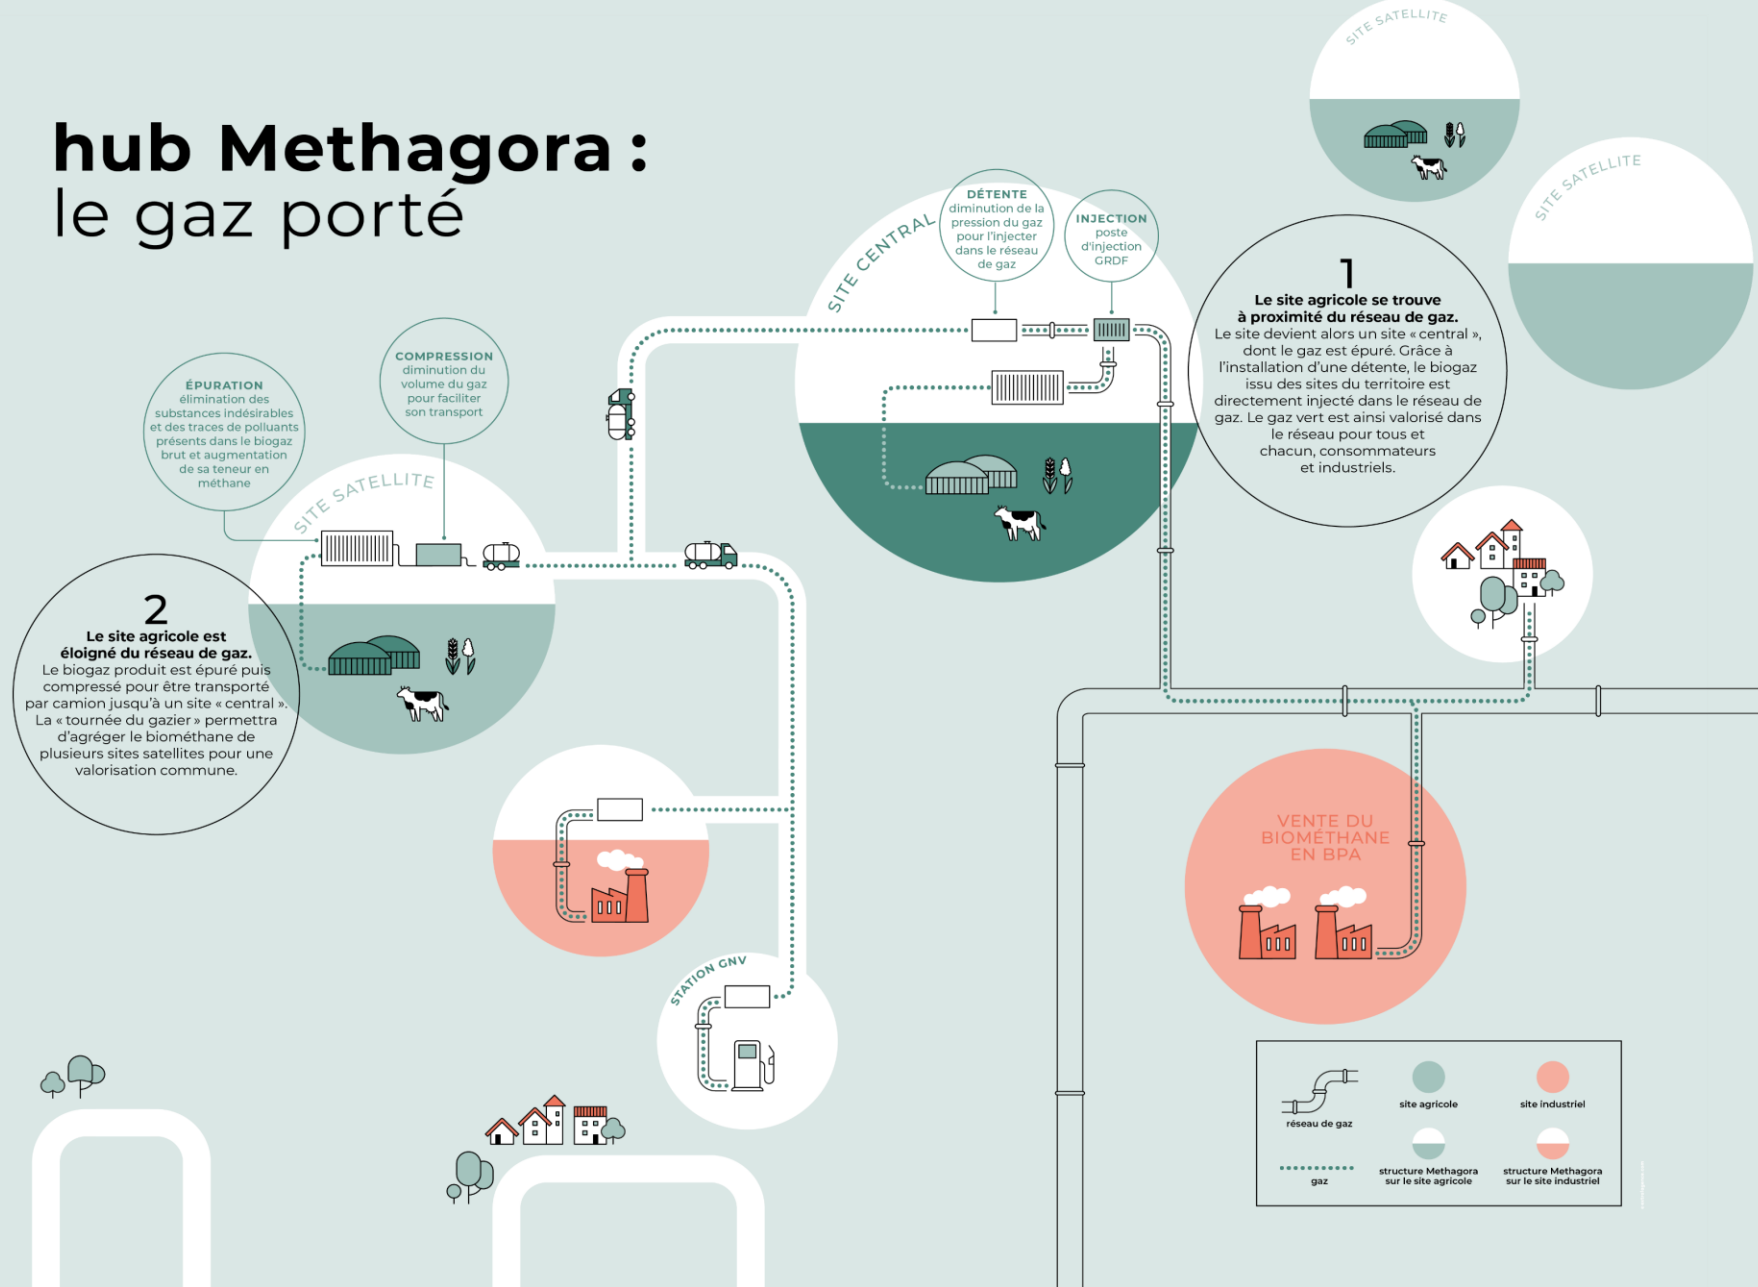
hub Methagora :
le gaz porté

SITE SATELLITE

SITE SATELLITE

SITE CENTRAL

DÉTENTE
diminution de la pression du gaz pour l'injecter dans le réseau de gaz

INJECTION
poste d'injection GRDF

1
Le site agricole se trouve à proximité du réseau de gaz.
Le site devient alors un site « central », dont le gaz est épuré. Grâce à l'installation d'une détente, le biogaz issu des sites du territoire est directement injecté dans le réseau de gaz. Le gaz vert est ainsi valorisé dans le réseau pour tous et chacun, consommateurs et industriels.

COMPRESSION
diminution du volume du gaz pour faciliter son transport

ÉPURATION
élimination des substances indésirables et des traces de polluants présents dans le biogaz brut et augmentation de sa teneur en méthane

SITE SATELLITE

2
Le site agricole est éloigné du réseau de gaz.
Le biogaz produit est épuré puis compressé pour être transporté par camion jusqu'à un site « central ». La « tournée du gazier » permettra d'agréger le biométhane de plusieurs sites satellites pour une valorisation commune.

VENTE DU BIOMÉTHANE EN BPA

STATION GNV

réseau de gaz
site agricole
site industriel
gaz
structure Methagora sur le site agricole
structure Methagora sur le site industriel